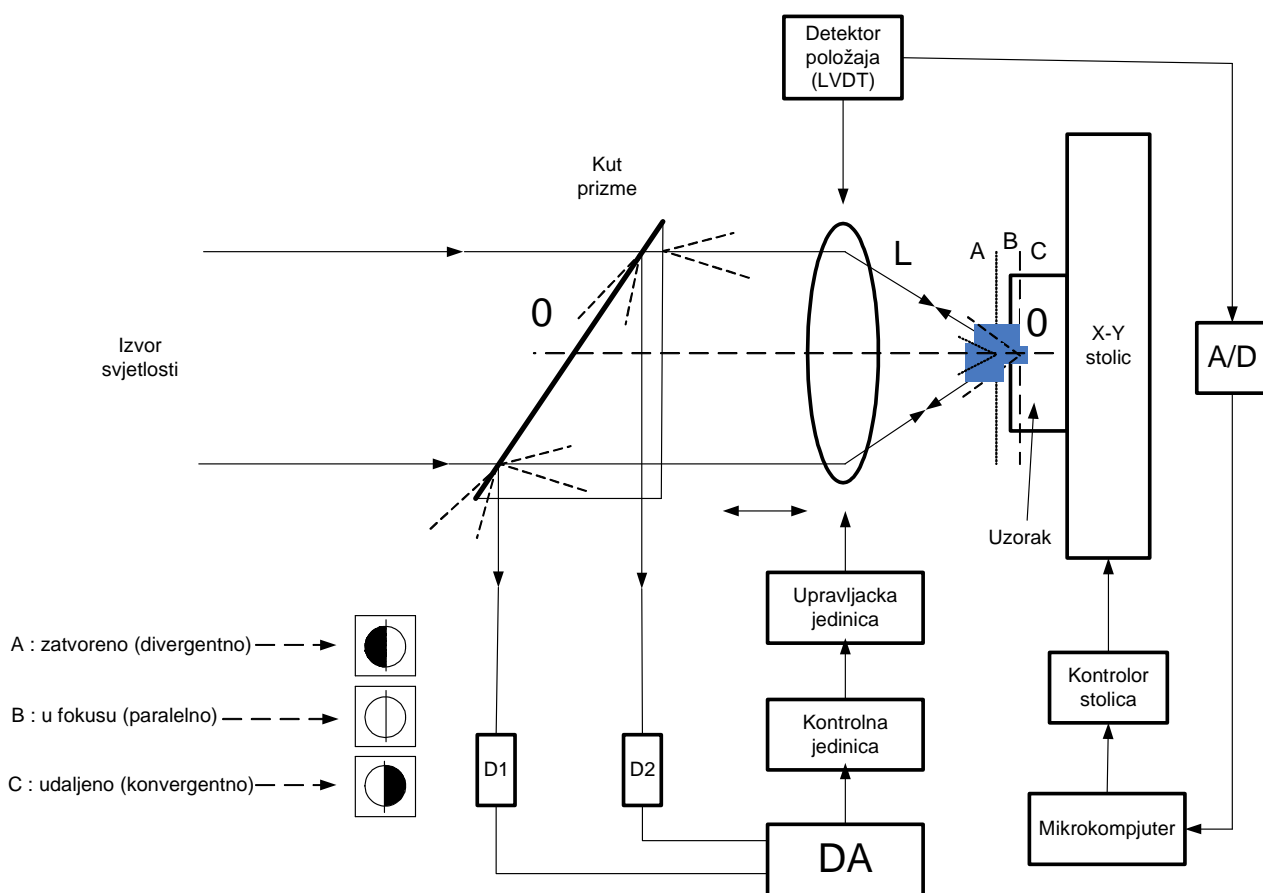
Detektor položaja (LVDT)

Kut prizme

L

A B C

0

0

X-Y stolic

A/D

Izvor svjetlosti

Uzorak

Upravljacka jedinica

Kontrolna jedinica

Kontrolor stolica

Mikrokompjuter

A : zatvoreno (divergentno)

B : u fokusu (paralelno)

C : udaljeno (konvergentno)

D1

D2

DA